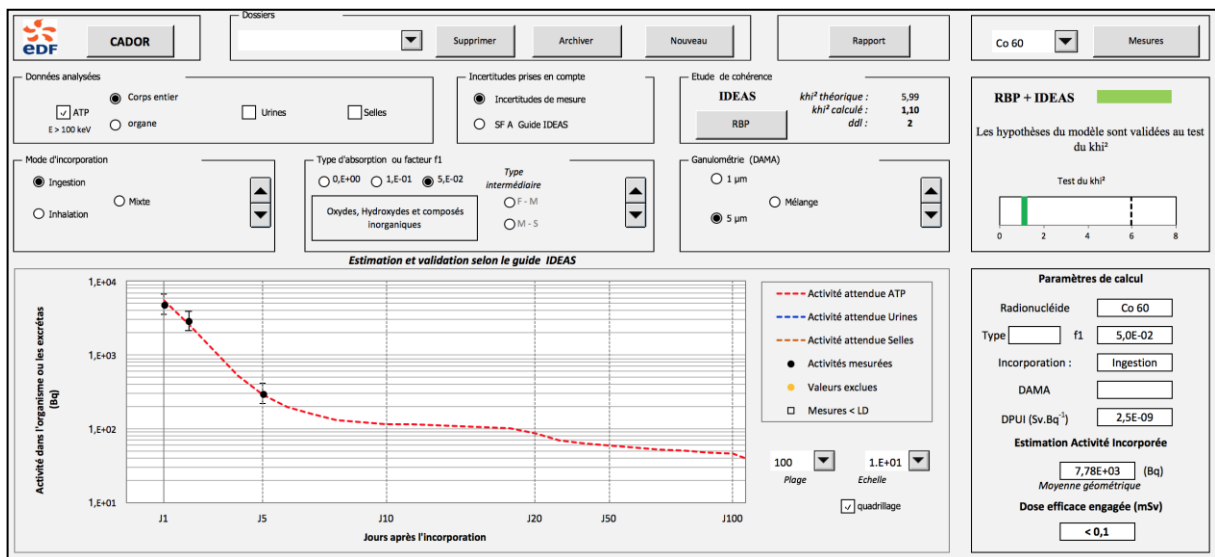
eDF CADOR

Dossiers
Supprimer Archiver Nouveau

Rapport

Co 60 Mesures

Données analysées
ATP
E > 100 keV
Corps entier
organe
Urines
Selles

Incertitudes prises en compte
Incertitudes de mesure
SF A Guide IDEAS

Etude de cohérence
IDEAS
RBP
khi² théorique : 5,99
khi² calculé : 1,10
ddl : 2

RBP + IDEAS

Les hypothèses du modèle sont validées au test du khi²

Test du khi²
0 2 4 6 8

Mode d'incorporation
Ingestion
Mixte
Inhalation

Type d'absorption ou facteur f1
0,E+00 1,E-01 5,E-02
Type intermédiaire
F - M
M - S
Oxydes, Hydroxydes et composés inorganiques

Ganulométrie (DAMA)
1 µm
Mélange
5 µm

Estimation et validation selon le guide IDEAS

Activité dans l'organisme ou les excrétas (Bq)
1,E+04
1,E+03
1,E+02
1,E+01
J1 J5 J10 J20 J50 J100
Jours après l'incorporation

Activité attendue ATP
Activité attendue Urines
Activité attendue Selles
Activités mesurées
Valeurs exclues
Mesures < LD

100
Plage
1.E+01
Echelle
quadrillage

Paramètres de calcul
Radionucléide Co 60
Type f1 5,0E-02
Incorporation : Ingestion
DAMA
DPUI (Sv.Bq$^{-1}$) 2,5E-09
Estimation Activité Incorporée
7,78E+03 (Bq)
Moyenne géométrique
Dose efficace engagée (mSv)
< 0,1